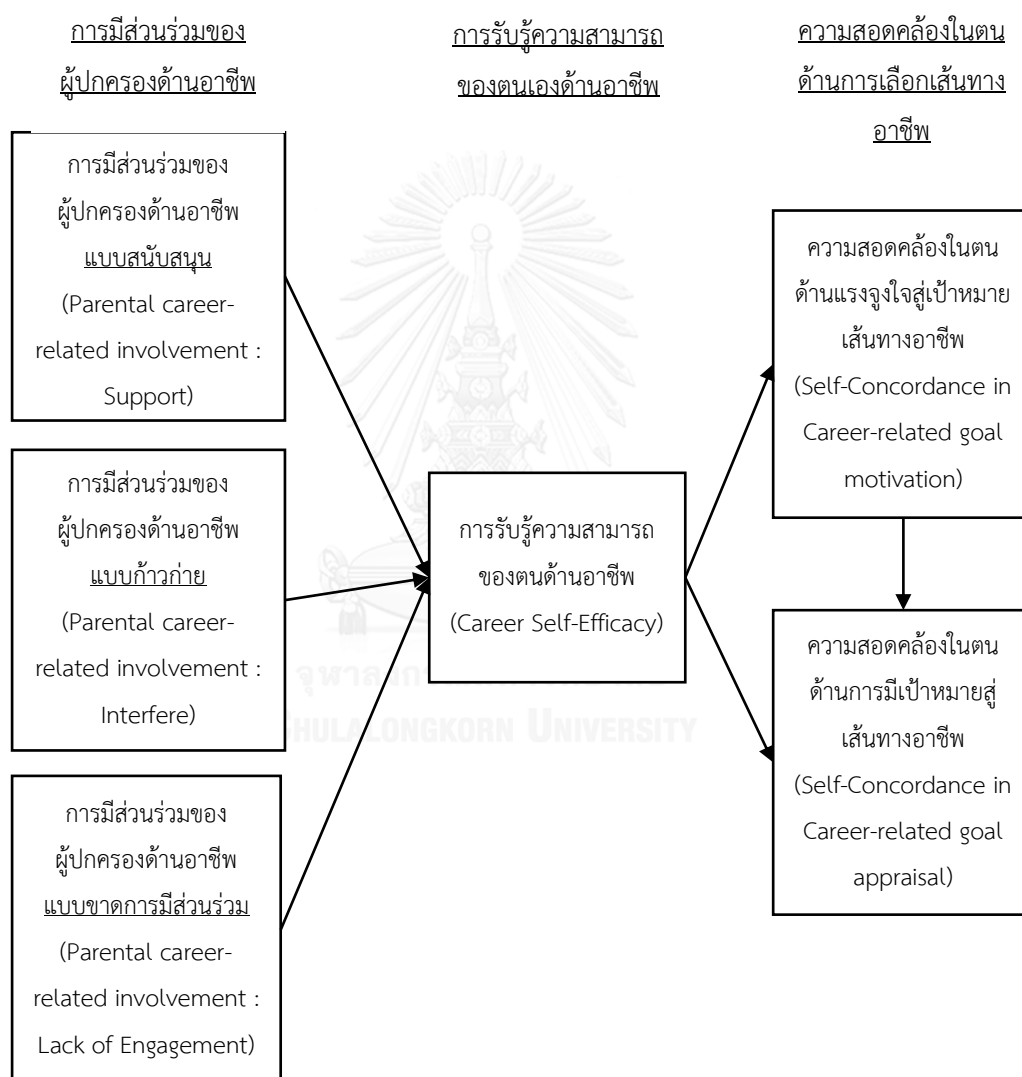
การมีส่วนร่วมของผู้ปกครองด้านอาชีพ

การรับรู้ความสามารถของตนเองด้านอาชีพ

ความสอดคล้องในตนด้านการเลือกเส้นทางอาชีพ

การมีส่วนร่วมของผู้ปกครองด้านอาชีพ แบบสนับสนุน (Parental career-related involvement : Support)

การมีส่วนร่วมของผู้ปกครองด้านอาชีพ แบบก้าวก่าย (Parental career-related involvement : Interfere)

การมีส่วนร่วมของผู้ปกครองด้านอาชีพ แบบขาดการมีส่วนร่วม (Parental career-related involvement : Lack of Engagement)

การรับรู้ความสามารถของตนด้านอาชีพ (Career Self-Efficacy)

ความสอดคล้องในตนด้านแรงจูงใจสู่เป้าหมายเส้นทางอาชีพ (Self-Concordance in Career-related goal motivation)

ความสอดคล้องในตนด้านการมีเป้าหมายสู่เส้นทางอาชีพ (Self-Concordance in Career-related goal appraisal)

จุฬาลงกรณ์มหาวิทยาลัย
CHULALONGKORN UNIVERSITY